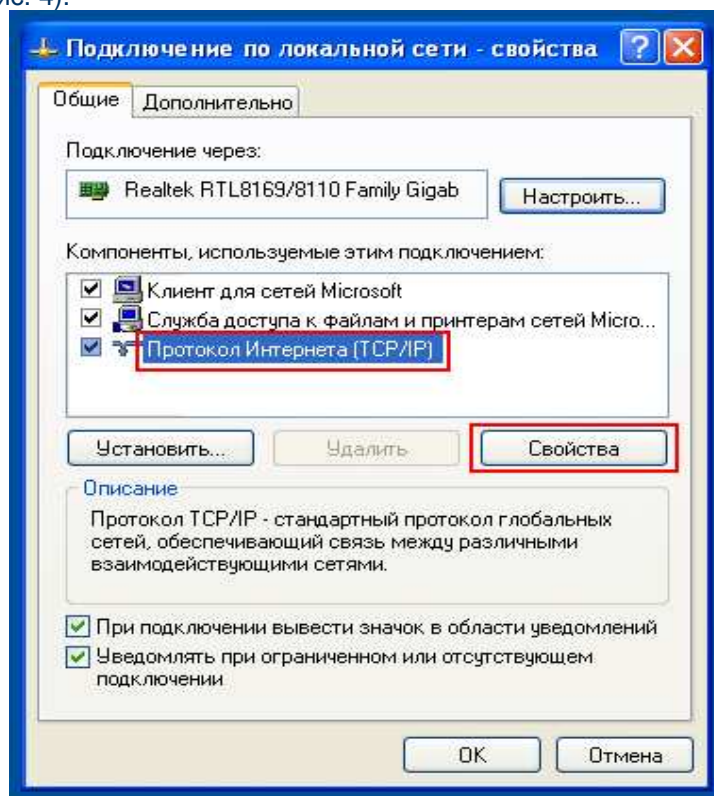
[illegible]с. 4).

Подключение по локальной сети - свойства

Общие | Дополнительно

Подключение через:

Realtek RTL8169/8110 Family Gigab

Настроить...

Компоненты, используемые этим подключением:

Клиент для сетей Microsoft
Служба доступа к файлам и принтерам сетей Micro...
Протокол Интернета (TCP/IP)

Установить... | Удалить | Свойства

Описание

Протокол TCP/IP - стандартный протокол глобальных сетей, обеспечивающий связь между различными взаимодействующими сетями.

При подключении вывести значок в области уведомлений

Уведомлять при ограниченном или отсутствующем подключении

OK | Отмена